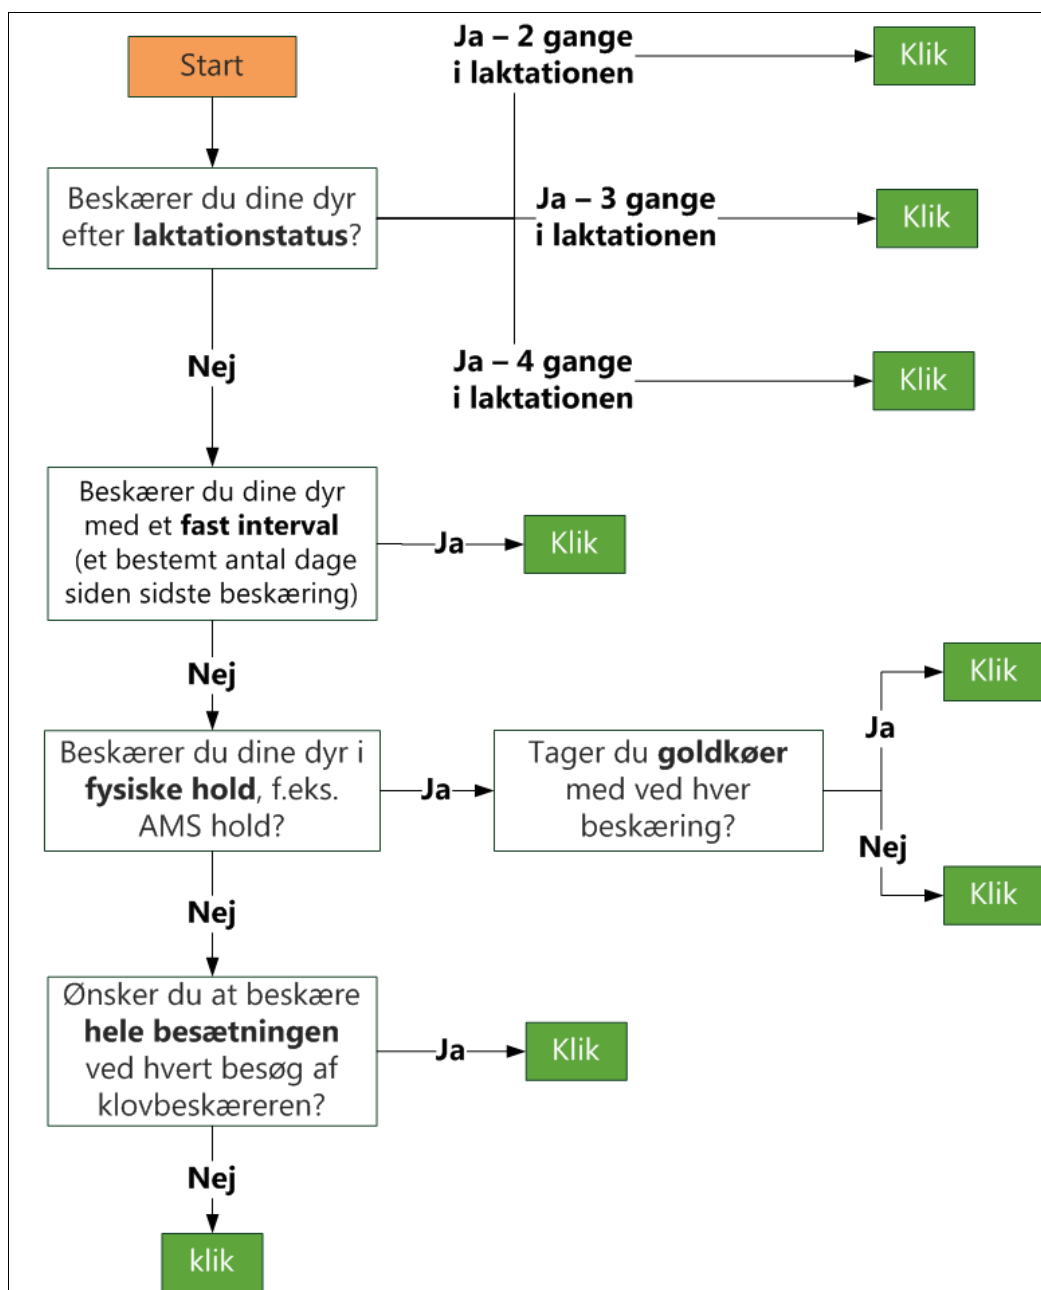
Start

Beskærer du dine dyr efter **laktationstatus**?

Ja – 2 gange i laktationen
Klik

Ja – 3 gange i laktationen
Klik

Ja – 4 gange i laktationen
Klik

Nej

Beskærer du dine dyr med et **fast interval** (et bestemt antal dage siden sidste beskæring)

Ja
Klik

Nej

Beskærer du dine dyr i **fysiske hold**, f.eks. AMS hold?

Ja

Tager du **goldkøer** med ved hver beskæring?

Ja
Klik

Nej
Klik

Nej

Ønsker du at beskære **hele besætningen** ved hvert besøg af klovbeskæreren?

Ja
Klik

Nej

klik